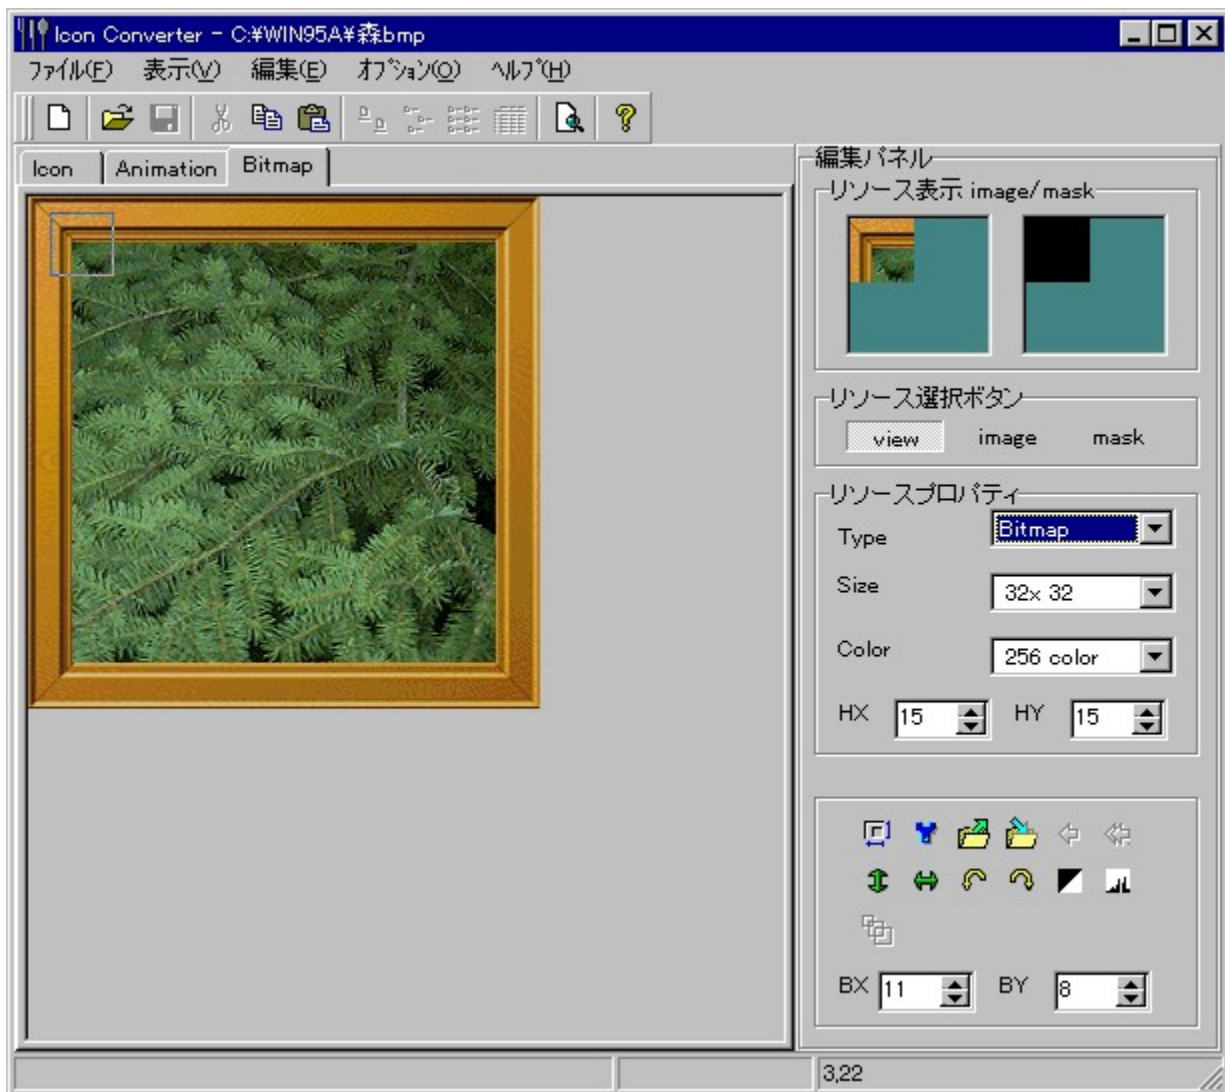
Icon Converter - C:¥WIN95A¥森bmp

ﾌｧｲﾙ(F) 表示(V) 編集(E) ｵﾌﾟｼｮﾝ(O) ﾍﾙﾌﾟ(H)

Icon | Animation | Bitmap

編集パネル

リソース表示 image/mask

リソース選択ボタン

view image mask

リソースプロパティ

Type Bitmap

Size 32x 32

Color 256 color

HX 15 HY 15

BX 11 BY 8

3,22